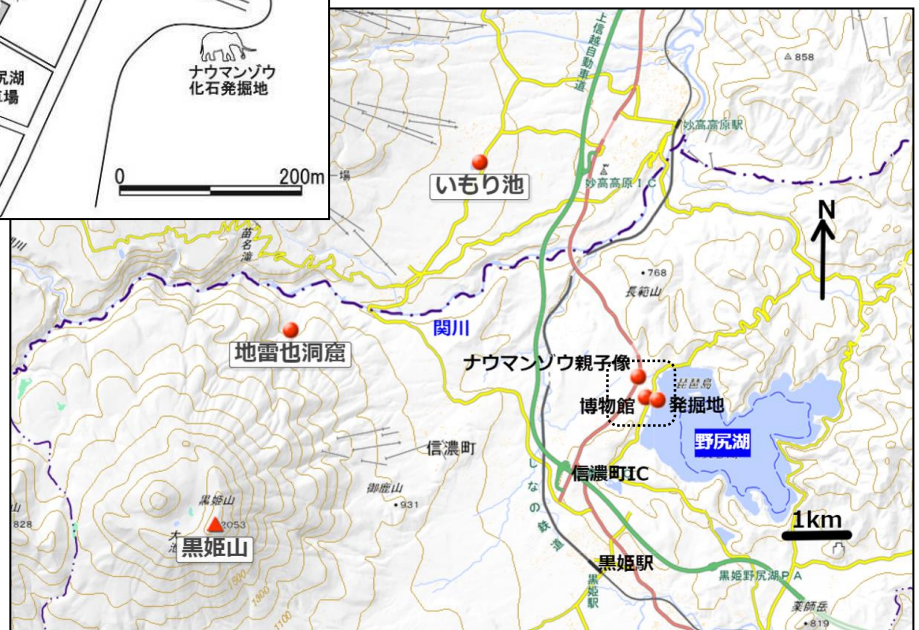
尻湖
場

ナウマンゾウ
化石発掘地

0
200m

上信越自動車道

858

妙高高原駅

妙高高原IC

いもり池

N

768

長範山

関川

地雷也洞窟

ナウマンゾウ親子像

琵琶島

博物館

発掘地

野尻湖

信濃町

しなの鉄道

御鹿山

931

信濃町IC

1km

黒姫山

2053

黒姫山

828

黒姫駅

黒姫駅

黒姫野尻湖PA

819